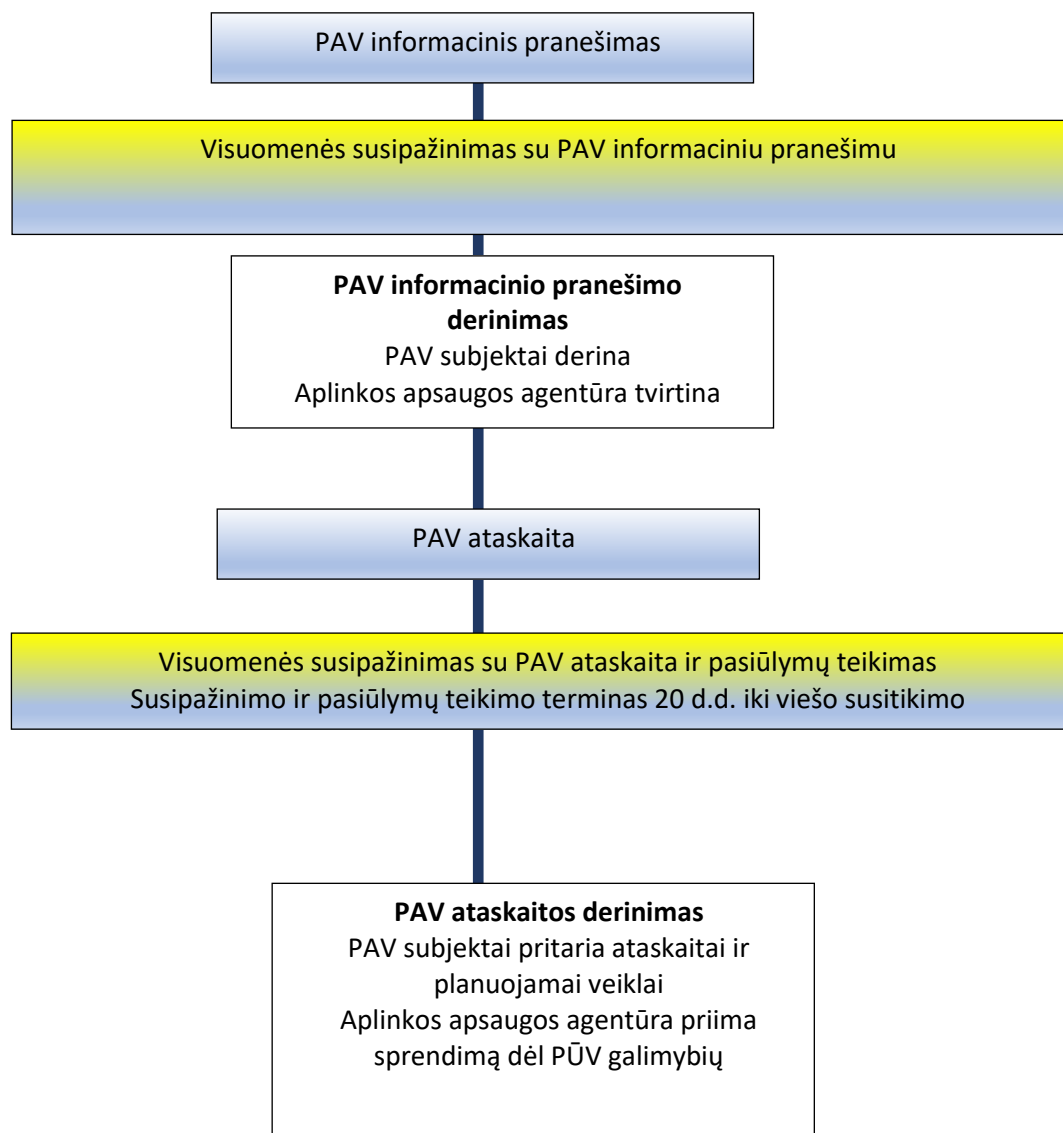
PAV informacinis pranešimas

Visuomenės susipažinimas su PAV informaciniu pranešimu

**PAV informacinio pranešimo derinimas**
PAV subjektai derina
Aplinkos apsaugos agentūra tvirtina

PAV ataskaita

Visuomenės susipažinimas su PAV ataskaita ir pasiūlymų teikimas
Susipažinimo ir pasiūlymų teikimo terminas 20 d.d. iki viešo susitikimo

**PAV ataskaitos derinimas**
PAV subjektai pritaria ataskaitai ir planuojamai veiklai
Aplinkos apsaugos agentūra priima sprendimą dėl PŪV galimybių